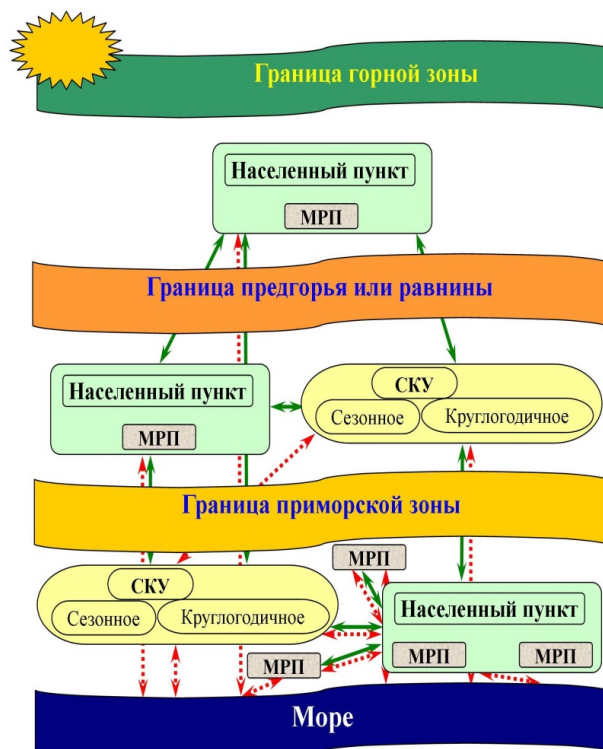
Граница горной зоны

Населенный пункт

МРП

Граница предгорья или равнины

Населенный пункт

МРП

СКУ

Сезонное

Круглогодичное

Граница приморской зоны

МРП

СКУ

Сезонное

Круглогодичное

Населенный пункт

МРП

МРП

МРП

Море